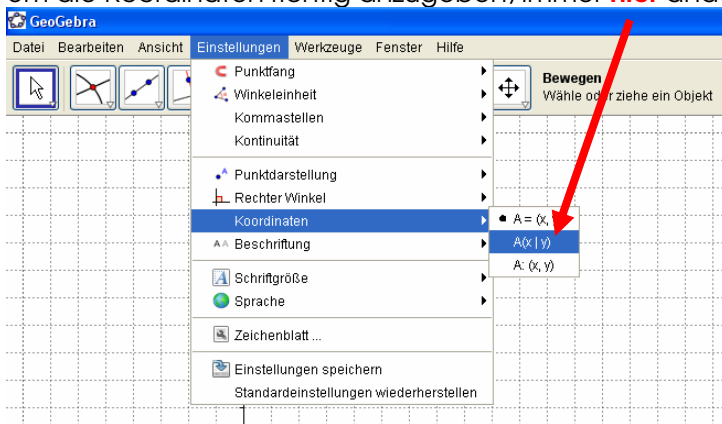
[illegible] die Koordinaten richtig anzugeben, immer hier and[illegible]

GeoGebra

Datei Bearbeiten Ansicht Einstellungen Werkzeuge Fenster Hilfe

Bewegen
Wähle oder ziehe ein Objekt

Punktfang
Winkeleinheit
Kommastellen
Kontinuität
Punktdarstellung
Rechter Winkel
Koordinaten
Beschriftung
Schriftgröße
Sprache
Zeichenblatt ...
Einstellungen speichern
Standardeinstellungen wiederherstellen

A = (x, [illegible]
A(x | y)
A: (x, y)